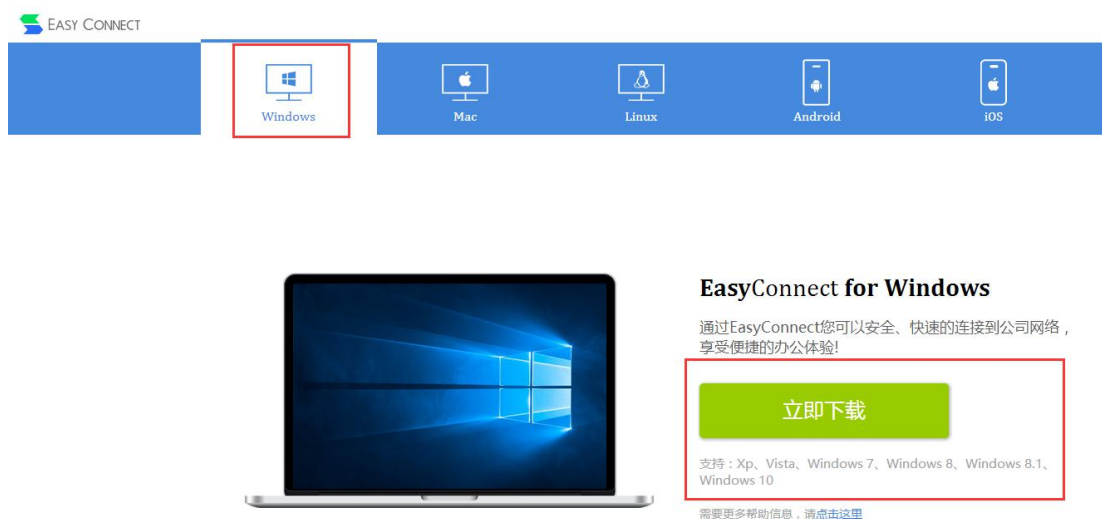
EASY CONNECT

Windows

Mac

Linux

Android

iOS

EasyConnect for Windows

通过EasyConnect您可以安全、快速的连接到公司网络，享受便捷的办公体验!

立即下载

支持：Xp、Vista、Windows 7、Windows 8、Windows 8.1、Windows 10

需要更多帮助信息，请点击这里